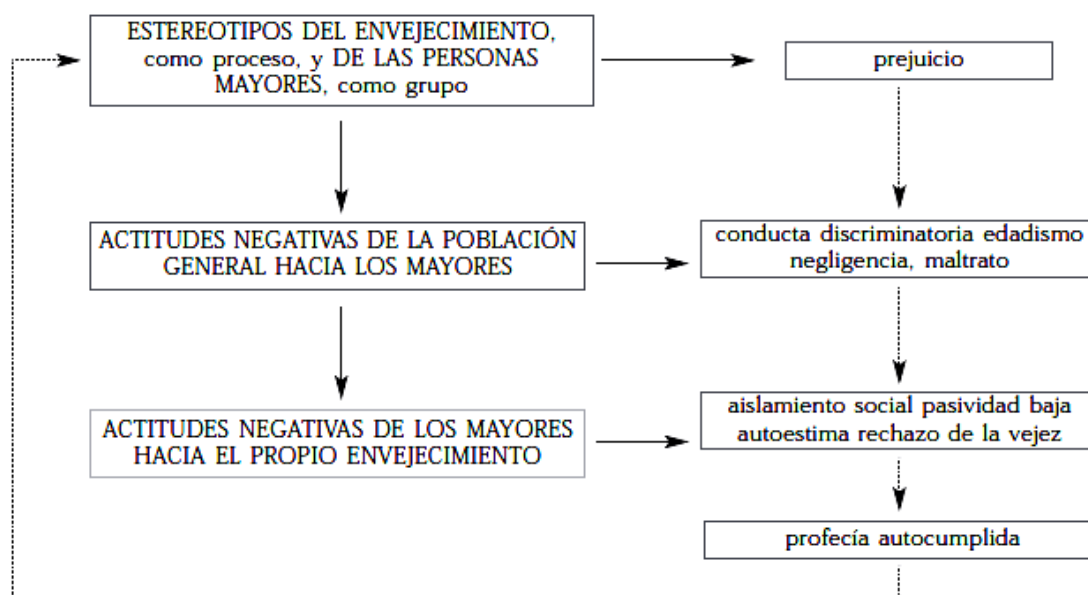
ESTEREOTIPOS DEL ENVEJECIMIENTO, como proceso, y DE LAS PERSONAS MAYORES, como grupo

prejuicio

ACTITUDES NEGATIVAS DE LA POBLACIÓN GENERAL HACIA LOS MAYORES

conducta discriminatoria edadismo negligencia, maltrato

ACTITUDES NEGATIVAS DE LOS MAYORES HACIA EL PROPIO ENVEJECIMIENTO

aislamiento social pasividad baja autoestima rechazo de la vejez

profecía autocumplida